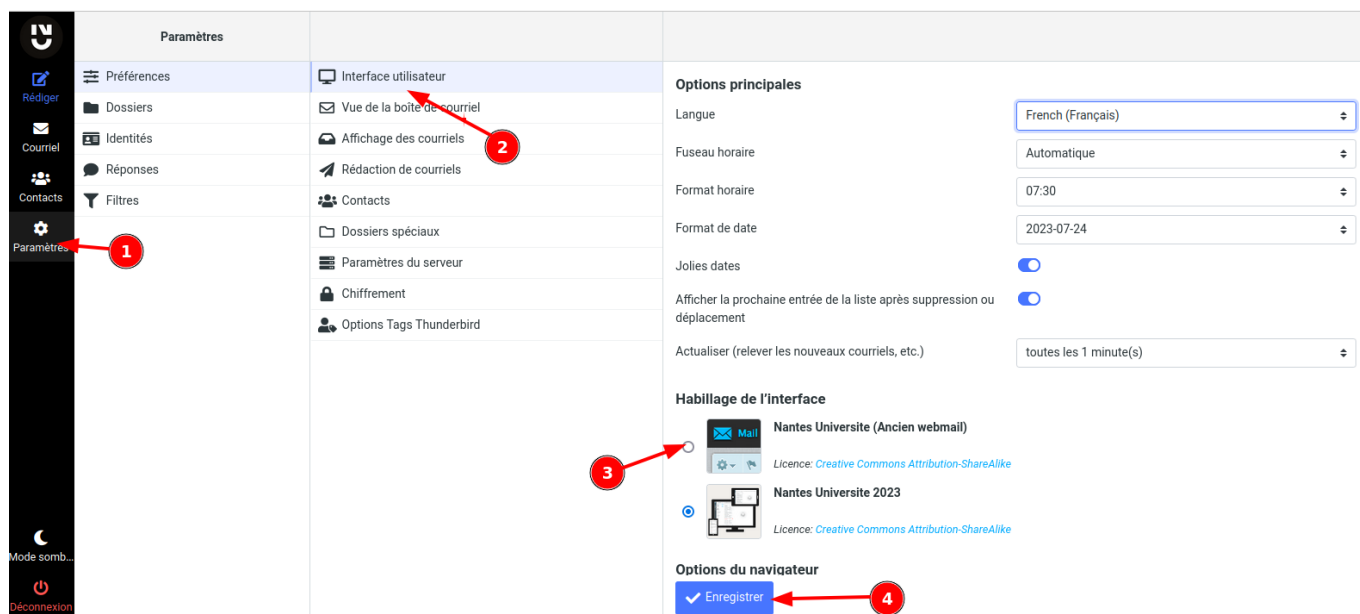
Rédiger
Courriel
Contacts
Paramètres
1
Mode somb...
Déconnexion

Paramètres

Préférences
Dossiers
Identités
Réponses
Filtres

Interface utilisateur
Vue de la boîte de courriel
2
Affichage des courriels
Rédaction de courriels
Contacts
Dossiers spéciaux
Paramètres du serveur
Chiffrement
Options Tags Thunderbird

Options principales

Langue | French (Français)
Fuseau horaire | Automatique
Format horaire | 07:30
Format de date | 2023-07-24
Jolies dates
Afficher la prochaine entrée de la liste après suppression ou déplacement
Actualiser (relever les nouveaux courriels, etc.) | toutes les 1 minute(s)

Habillage de l'interface

Mail
Nantes Universite (Ancien webmail)
Licence: Creative Commons Attribution-ShareAlike
3
Nantes Universite 2023
Licence: Creative Commons Attribution-ShareAlike

Options du navigateur
Enregistrer
4